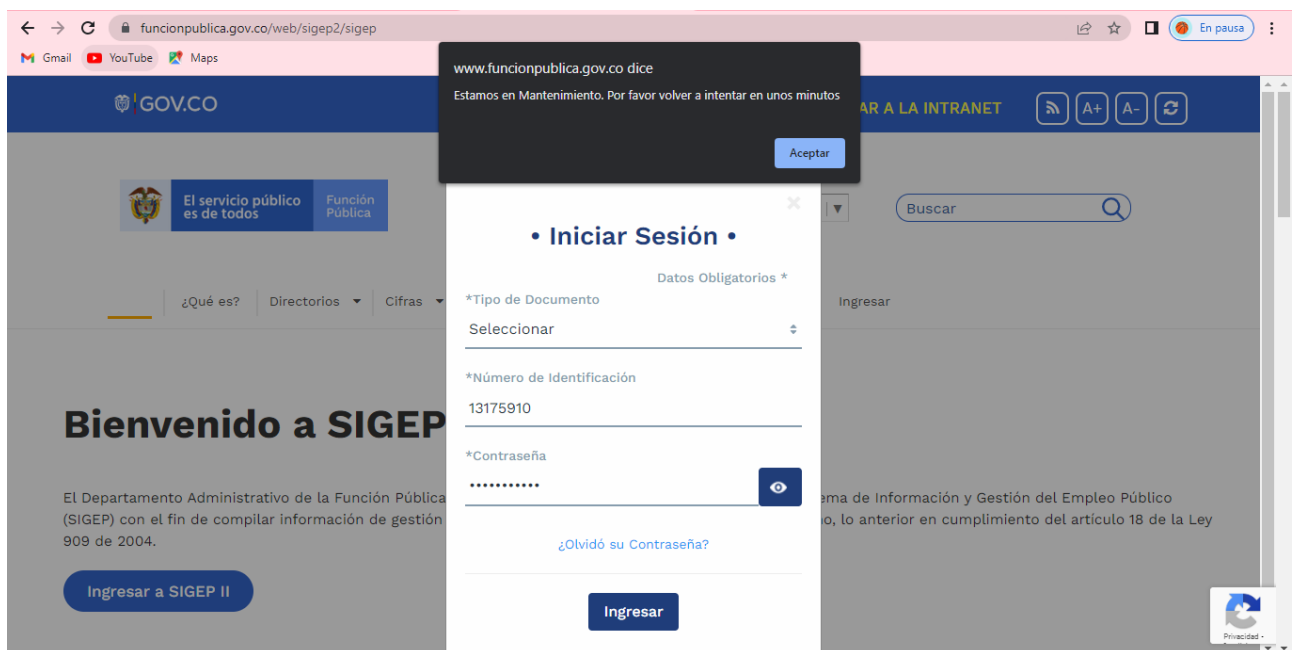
funcionpublica.gov.co/web/sigep2/sigep

En pausa

Gmail YouTube Maps

www.funcionpublica.gov.co dice

Estamos en Mantenimiento. Por favor volver a intentar en unos minutos

Aceptar

GOV.CO

AR A LA INTRANET

A+ A-

El servicio público es de todos Función Pública

Buscar

¿Qué es? Directorios Cifras Ingresar

• Iniciar Sesión •

Datos Obligatorios *

*Tipo de Documento

Seleccionar

*Número de Identificación

13175910

*Contraseña

•••••••••••

¿Olvidó su Contraseña?

Ingresar

Bienvenido a SIGEP

El Departamento Administrativo de la Función Pública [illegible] ema de Información y Gestión del Empleo Público (SIGEP) con el fin de compilar información de gestión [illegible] o, lo anterior en cumplimiento del artículo 18 de la Ley 909 de 2004.

Ingresar a SIGEP II

Privacidad -